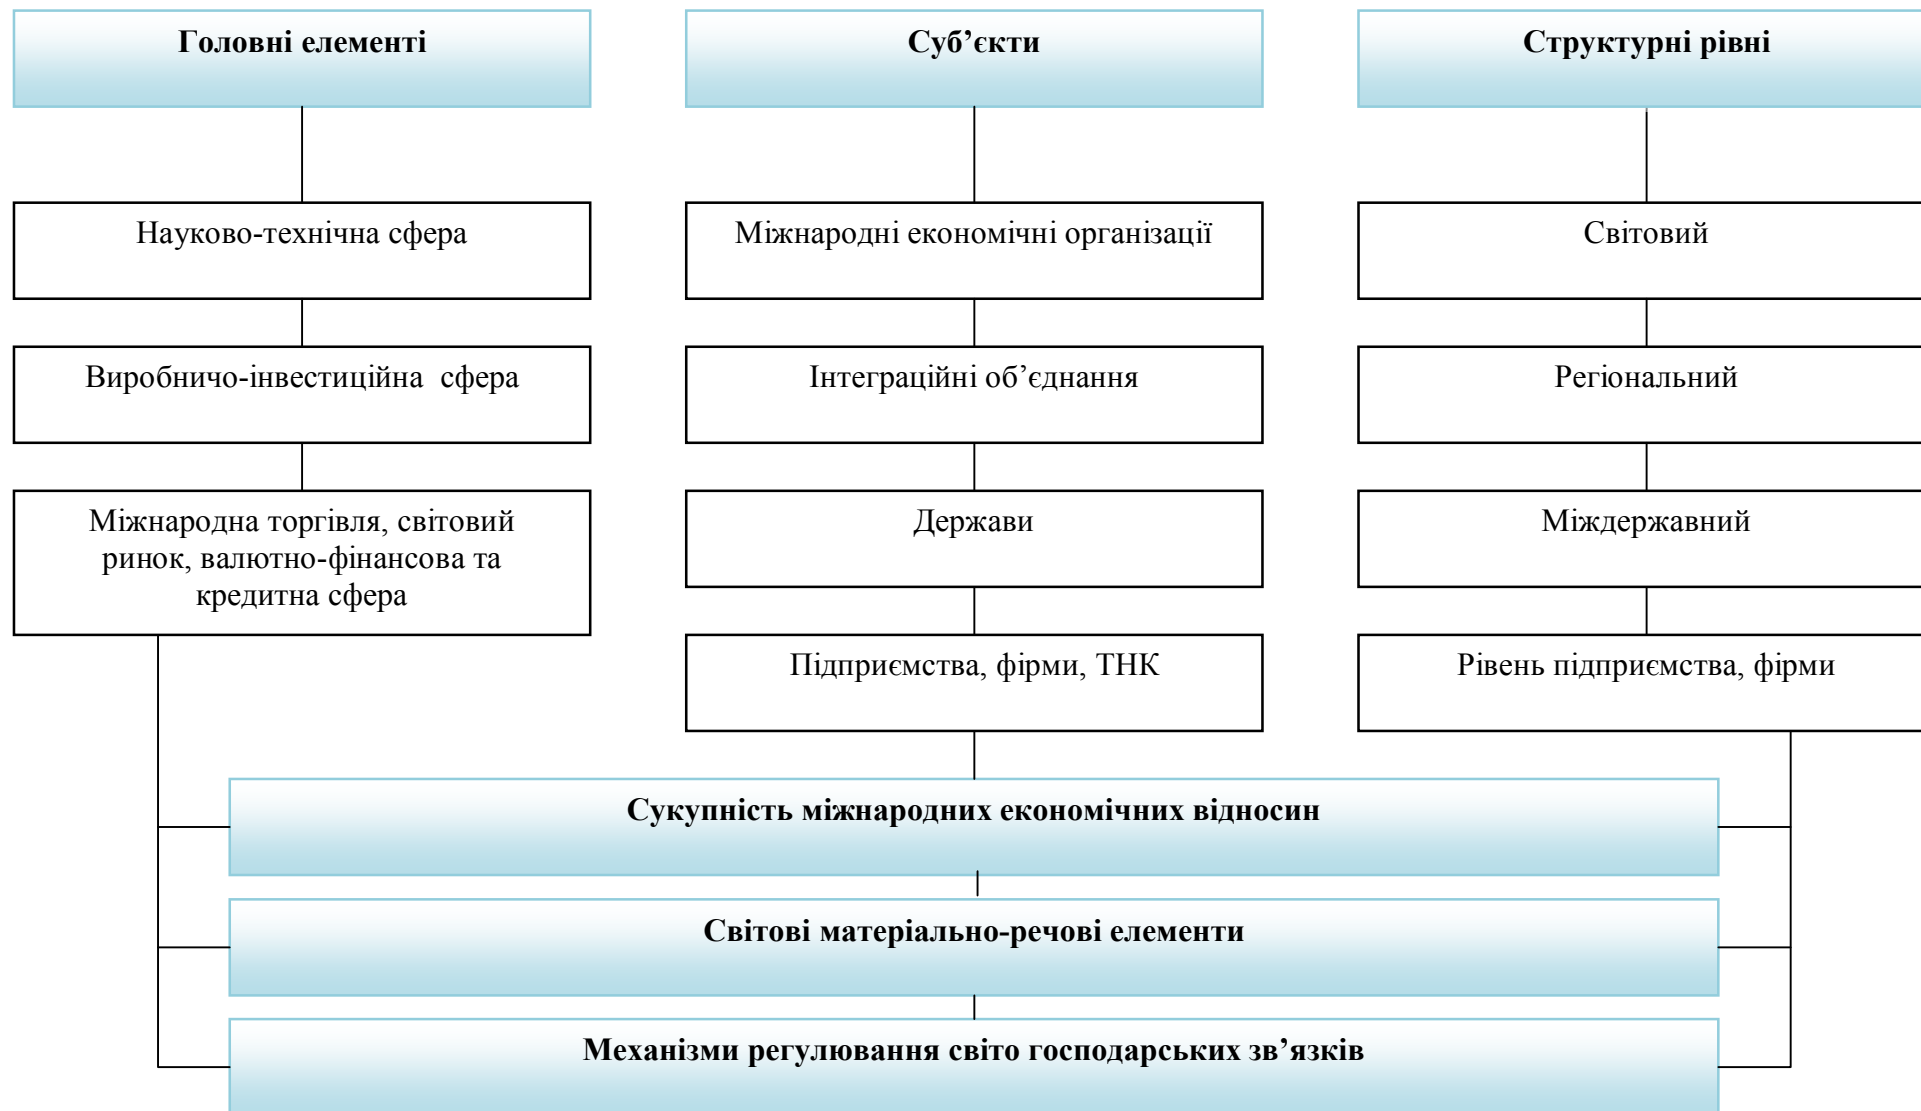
Головні елементі

Науково-технічна сфера

Виробничо-інвестиційна сфера

Міжнародна торгівля, світовий ринок, валютно-фінансова та кредитна сфера

Суб’єкти

Міжнародні економічні організації

Інтеграційні об’єднання

Держави

Підприємства, фірми, ТНК

Структурні рівні

Світовий

Регіональний

Міждержавний

Рівень підприємства, фірми

Сукупність міжнародних економічних відносин

Світові матеріально-речові елементи

Механізми регулювання світо господарських зв’язків